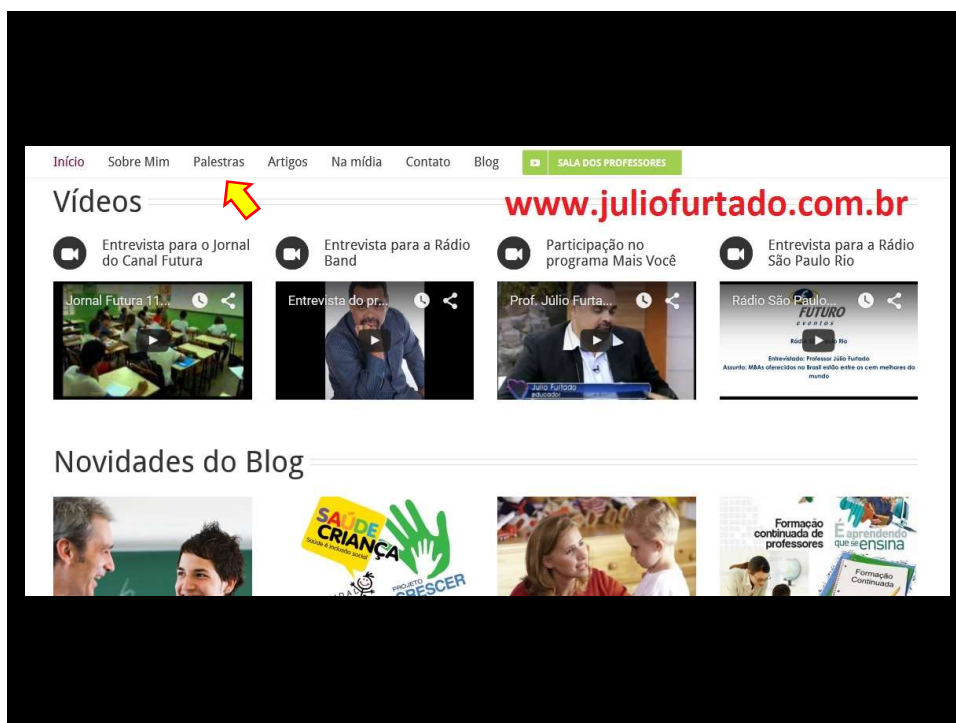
Início Sobre Mim Palestras Artigos Na mídia Contato Blog SALA DOS PROFESSORES

Vídeos

www.juliofurtado.com.br

Entrevista para o Jornal do Canal Futura

Entrevista para a Rádio Band

Participação no programa Mais Você

Entrevista para a Rádio São Paulo Rio

Jornal Futura 11...

Entrevista do pr...

Prof. Júlio Furta...

Julio Furtado educador

Rádio São Paulo...

FUTURO eventos

Rádio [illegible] Rio

Entrevistado: Professor Júlio Furtado
Assunto: MBAs oferecidos no Brasil estão entre os cem melhores do mundo

Novidades do Blog

SAÚDE CRIANÇA Saúde & inclusão social

PROJETO CRESCER

Formação continuada de professores

É aprendendo que se ensina

Formação Continuada